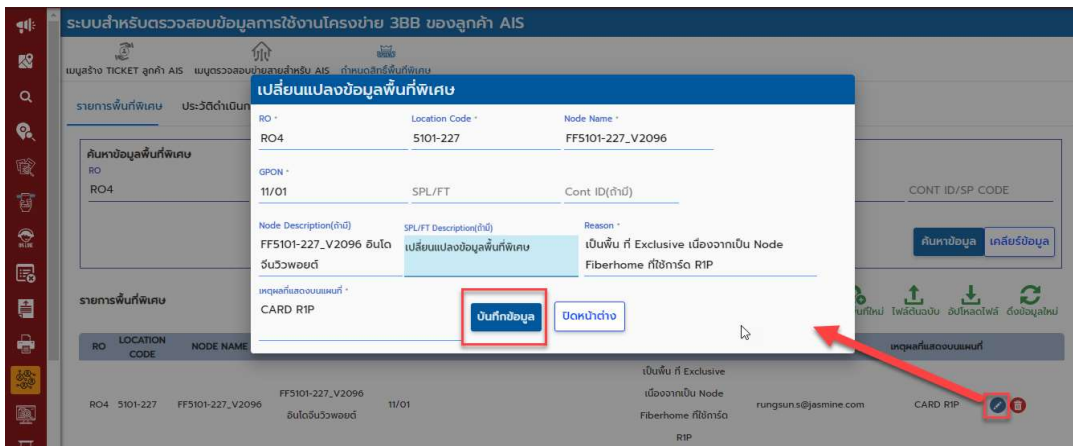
ระบบสำหรับตรวจสอบข้อมูลการใช้งานโครงข่าย 3BB ของลูกค้า AIS

เมนูสร้าง TICKET ลูกค้า AIS เมนูตรวจสอบข่ายสายสำหรับ AIS กำหนดสิทธิ์พื้นที่พิเศษ

รายการพื้นที่พิเศษ ประวัติดำเนิน

ค้นหาข้อมูลพื้นที่พิเศษ
RO
RO4

CONT ID/SP CODE

ค้นหาข้อมูล เคลียร์ข้อมูล

รายการพื้นที่พิเศษ

ที่ใหม่ ไฟล์ต้นฉบับ อัปโหลดไฟล์ ดึงข้อมูลใหม่

เปลี่ยนแปลงข้อมูลพื้นที่พิเศษ

RO *
RO4

Location Code *
5101-227

Node Name *
FF5101-227_V2096

GPON *
11/01

SPL/FT

Cont ID(ถ้ามี)

Node Description(ถ้ามี)
FF5101-227_V2096 อินโดจีนวิวพอยต์

SPL/FT Description(ถ้ามี)
เปลี่ยนแปลงข้อมูลพื้นที่พิเศษ

Reason *
เป็นพื้น ที่ Exclusive เนื่องจากเป็น Node Fiberhome ที่ใช้การ์ด R1P

เหตุผลที่แสดงบนแผนที่ *
CARD R1P

บันทึกข้อมูล ปิดหน้าต่าง

| RO | LOCATION CODE | NODE NAME | | | | | เหตุผลที่แสดงบนแผนที่ |
|---|---|---|---|---|---|---|---|
| RO4 | 5101-227 | FF5101-227_V2096 | FF5101-227_V2096 อินโดจีนวิวพอยต์ | 11/01 | เป็นพื้น ที่ Exclusive เนื่องจากเป็น Node Fiberhome ที่ใช้การ์ด R1P | rungsun.s@jasmine.com | CARD R1P |